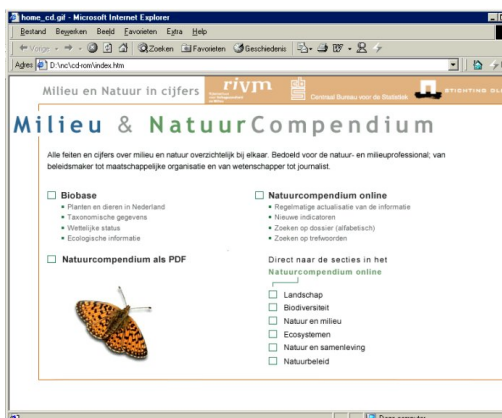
home_cd.gif - Microsoft Internet Explorer

Bestand Bewerken Beeld Favorieten Extra Help

Vorige Zoeken Favorieten Geschiedenis

Adres D:\nc\cd-rom\index.htm

Milieu en Natuur in cijfers rivm Centraal Bureau voor de Statistiek STICHTING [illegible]

Milieu & NatuurCompendium

Alle feiten en cijfers over milieu en natuur overzichtelijk bij elkaar. Bedoeld voor de natuur- en milieuprofessional; van beleidsmaker tot maatschappelijke organisatie en van wetenschapper tot journalist.

Biobase
• Planten en dieren in Nederland
• Taxonomische gegevens
• Wettelijke status
• Ecologische informatie

Natuurcompendium als PDF

Natuurcompendium online
• Regelmatige actualisatie van de informatie
• Nieuwe indicatoren
• Zoeken op dossier (alfabetisch)
• Zoeken op trefwoorden

Direct naar de secties in het
Natuurcompendium online

Landschap
Biodiversiteit
Natuur en milieu
Ecosystemen
Natuur en samenleving
Natuurbeleid

Deze computer